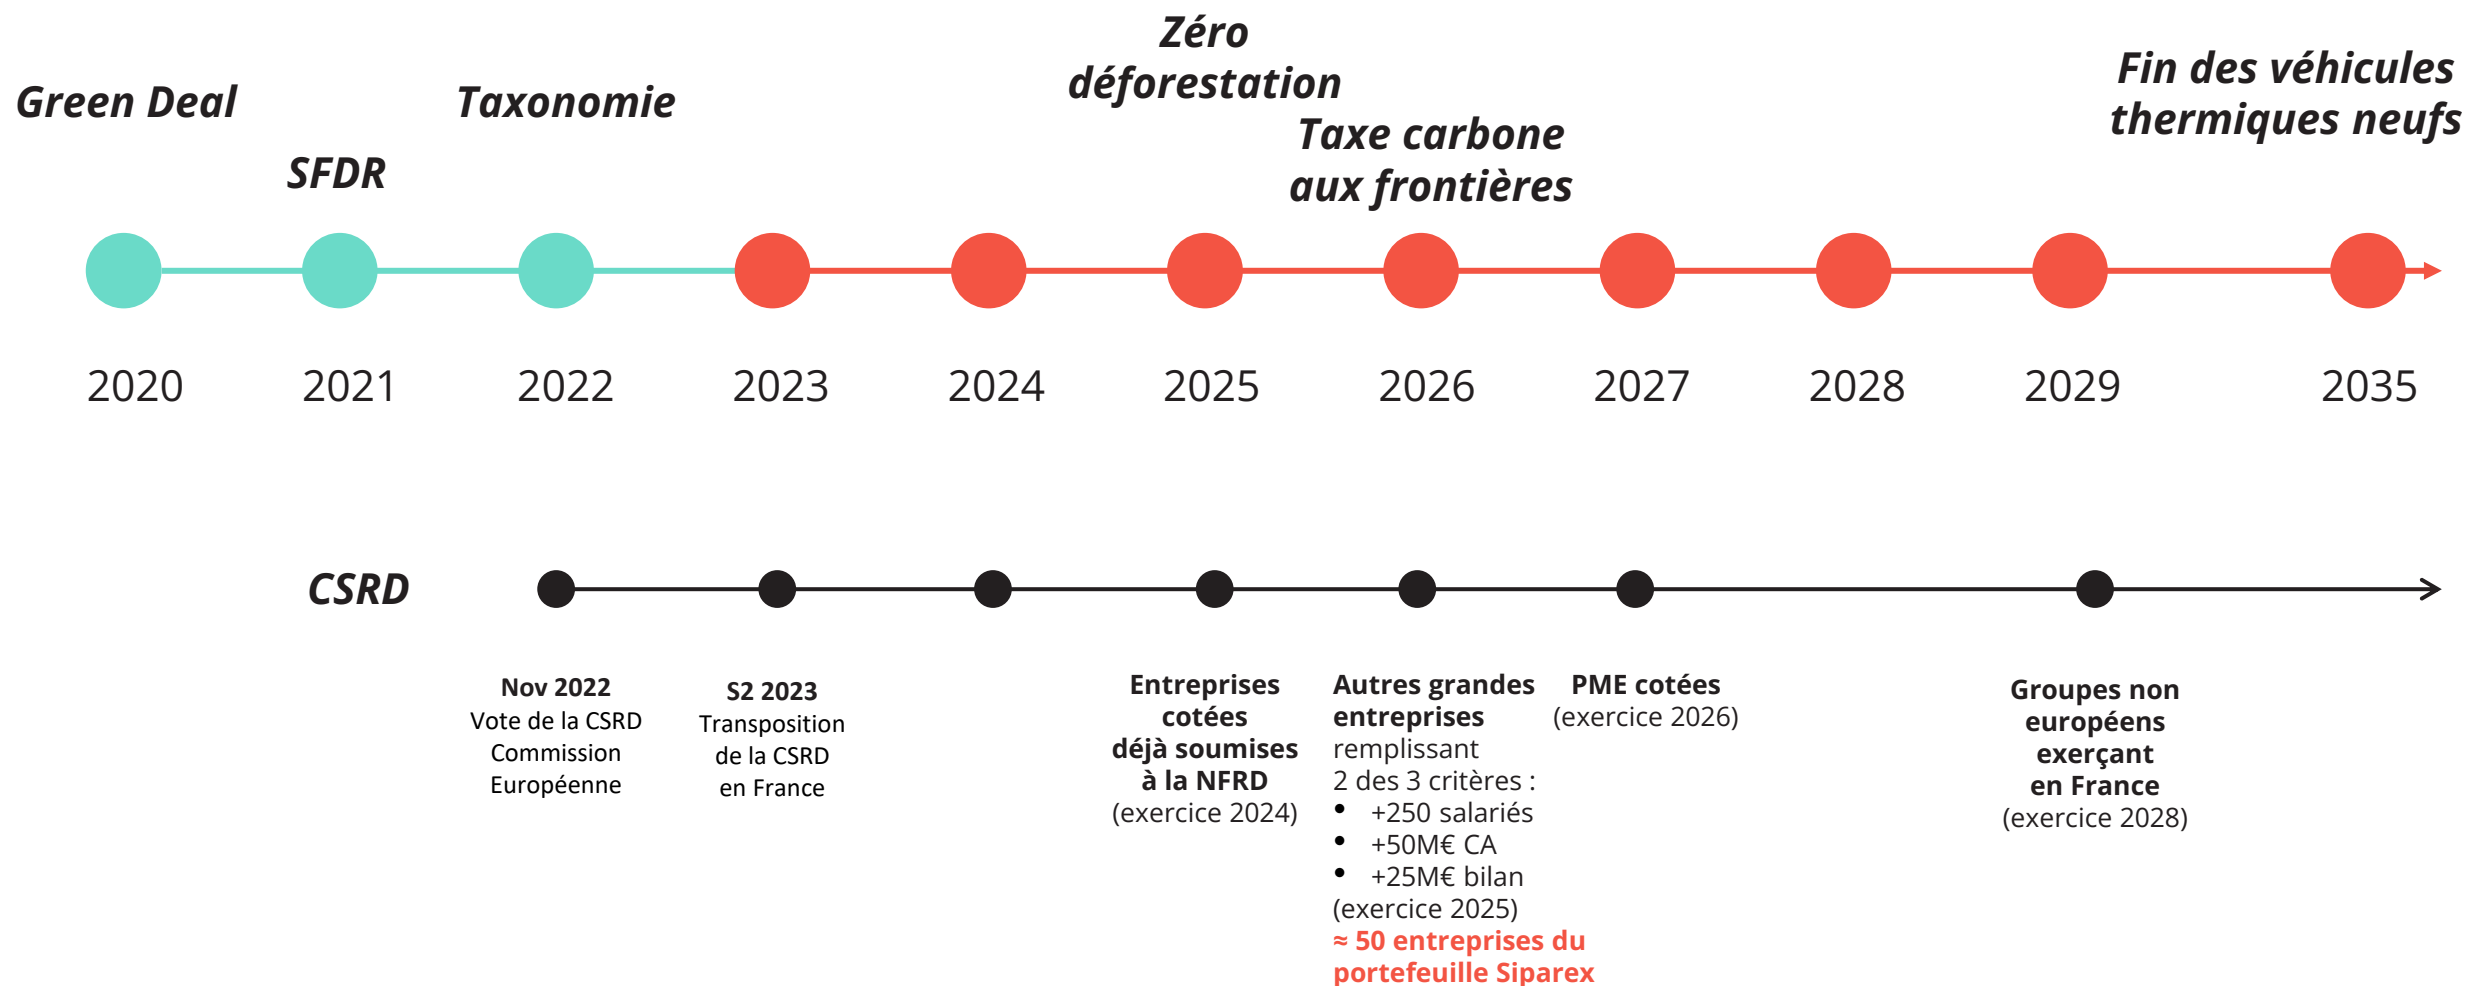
Green Deal

SFDR

Taxonomie

Zéro déforestation

Taxe carbone aux frontières

Fin des véhicules thermiques neufs

2020 2021 2022 2023 2024 2025 2026 2027 2028 2029 2035

CSRD

**Nov 2022**
Vote de la CSRD
Commission
Européenne

**S2 2023**
Transposition
de la CSRD
en France

**Entreprises cotées déjà soumises à la NFRD**
(exercice 2024)

**Autres grandes entreprises**
remplissant
2 des 3 critères :
- +250 salariés
- +50M€ CA
- +25M€ bilan

(exercice 2025)
≈ 50 entreprises du portefeuille Siparex

**PME cotées**
(exercice 2026)

**Groupes non européens exerçant en France**
(exercice 2028)